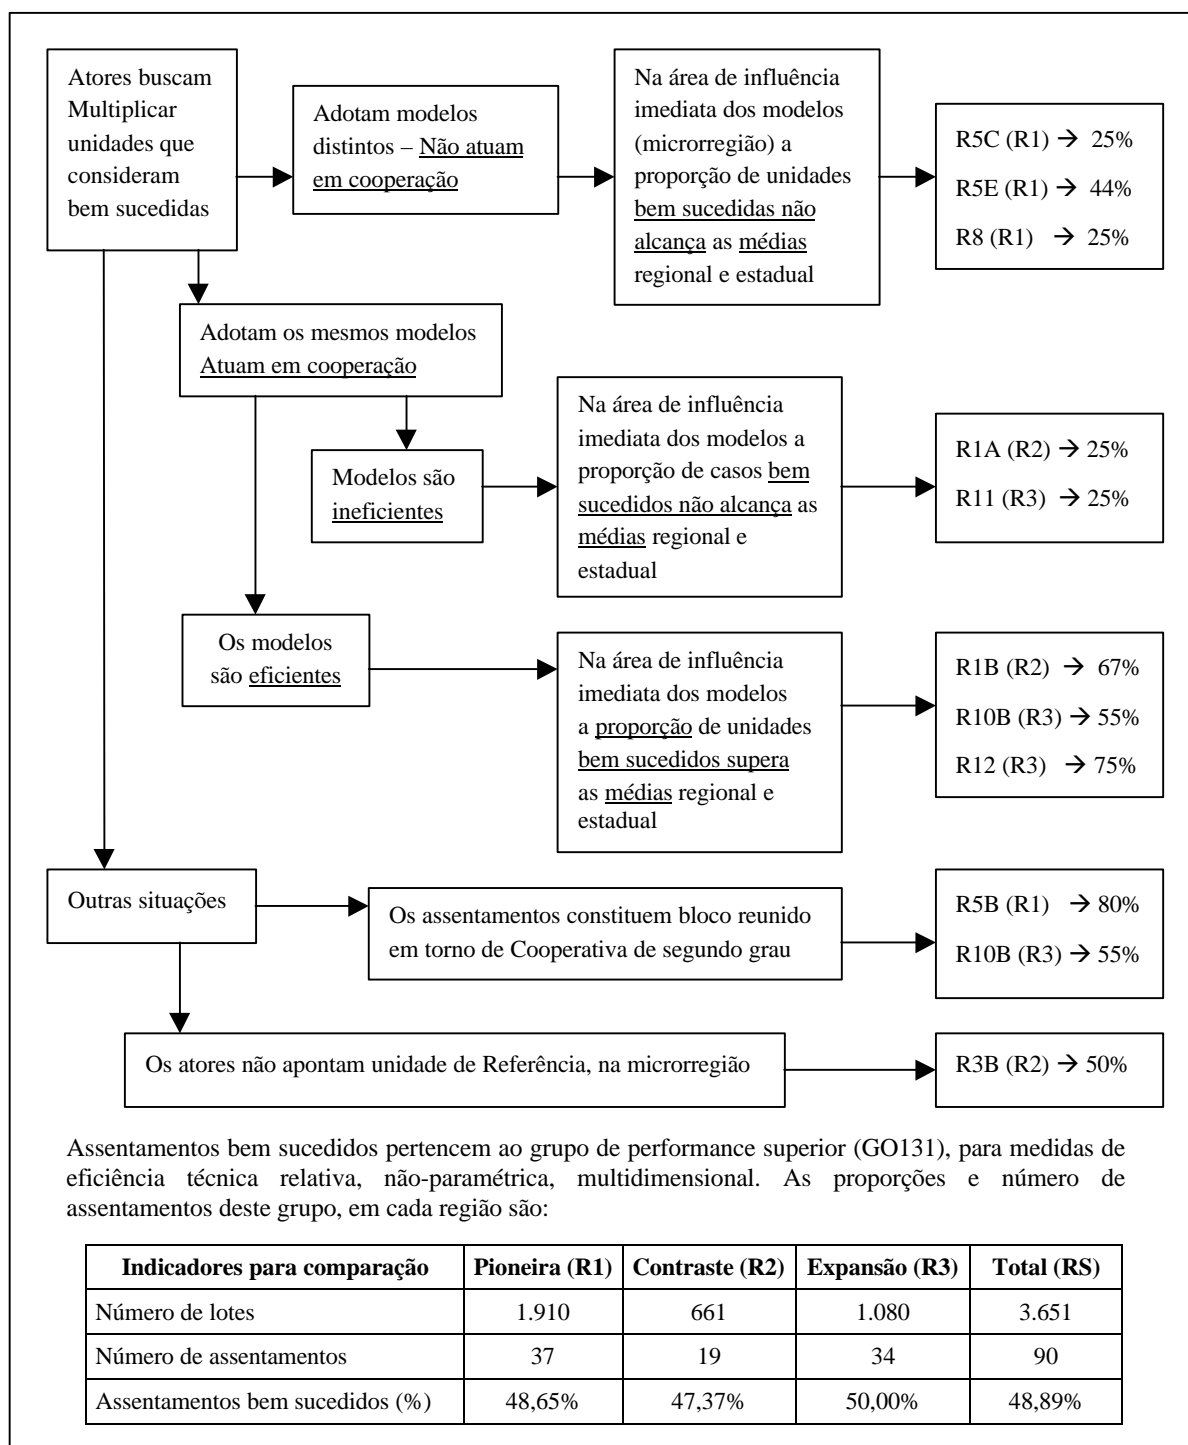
Atores buscam Multiplicar unidades que consideram bem sucedidas

Adotam modelos distintos – Não atuam em cooperação

Na área de influência imediata dos modelos (microrregião) a proporção de unidades bem sucedidas não alcança as médias regional e estadual

R5C (R1) → 25%
R5E (R1) → 44%
R8 (R1) → 25%

Adotam os mesmos modelos Atuam em cooperação

Modelos são ineficientes

Na área de influência imediata dos modelos a proporção de casos bem sucedidos não alcança as médias regional e estadual

R1A (R2) → 25%
R11 (R3) → 25%

Os modelos são eficientes

Na área de influência imediata dos modelos a proporção de unidades bem sucedidos supera as médias regional e estadual

R1B (R2) → 67%
R10B (R3) → 55%
R12 (R3) → 75%

Outras situações

Os assentamentos constituem bloco reunido em torno de Cooperativa de segundo grau

R5B (R1) → 80%
R10B (R3) → 55%

Os atores não apontam unidade de Referência, na microrregião

R3B (R2) → 50%

Assentamentos bem sucedidos pertencem ao grupo de performance superior (GO131), para medidas de eficiência técnica relativa, não-paramétrica, multidimensional. As proporções e número de assentamentos deste grupo, em cada região são:

| Indicadores para comparação | Pioneira (R1) | Contraste (R2) | Expansão (R3) | Total (RS) |
|---|---|---|---|---|
| Número de lotes | 1.910 | 661 | 1.080 | 3.651 |
| Número de assentamentos | 37 | 19 | 34 | 90 |
| Assentamentos bem sucedidos (%) | 48,65% | 47,37% | 50,00% | 48,89% |